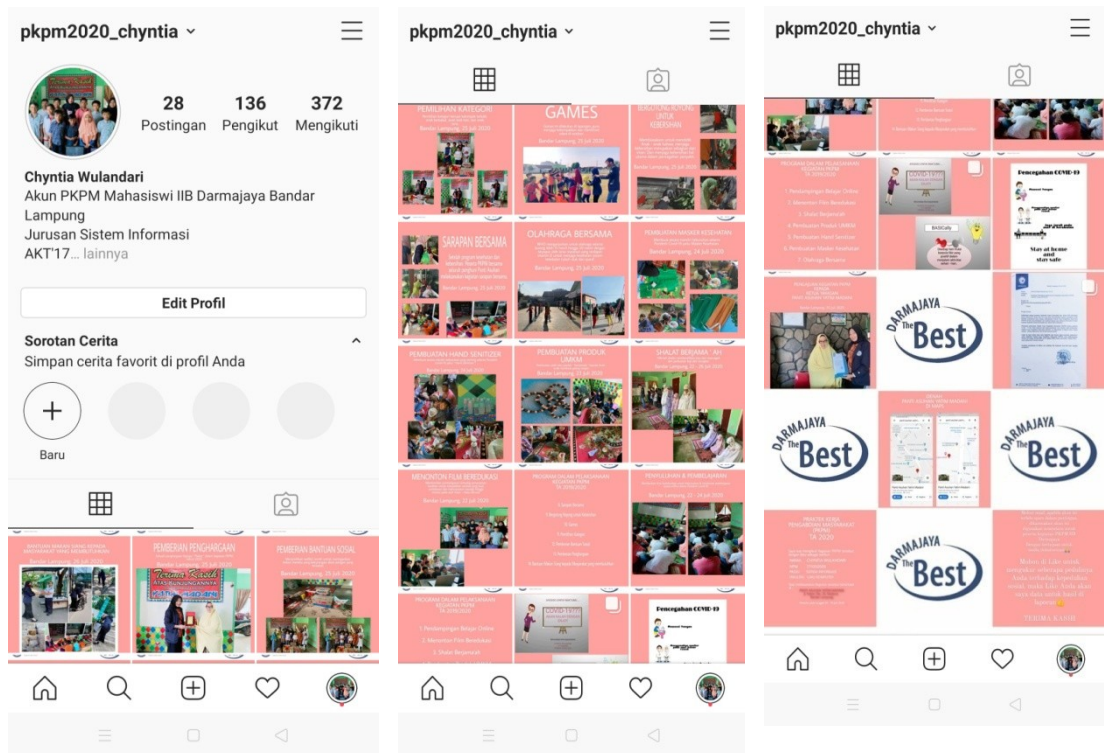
pkpm2020_chyntia

28 Postingan
136 Pengikut
372 Mengikuti

Chyntia Wulandari
Akun PKPM Mahasiswi IIB Darmajaya Bandar Lampung
Jurusan Sistem Informasi
AKT'17... lainnya

Edit Profil

Sorotan Cerita
Simpan cerita favorit di profil Anda

Baru

PEMBERIAN PENGHARGAAN
Terima Kasih
PEMBERIAN BANTUAN SOSIAL

pkpm2020_chyntia

PEMILIHAN KATEGORI
GAMES
BERGOTONG ROYONG UNTUK KEBERSIHAN
SARAPAN BERSAMA
OLAHRAGA BERSAMA
PEMBUATAN MASKER KESEHATAN
PEMBUATAN HAND SENITIZER
PEMBUATAN PRODUK UMKM
SHALAT BERJAMA'AH
MENONTON FILM BEREDUKASI
PROGRAM DALAM PELAKSANAAN KEGIATAN PKPM
PENYULUHAN & PEMBELAJARAN
PROGRAM DALAM PELAKSANAAN KEGIATAN PKPM
1. Pendampingan Belajar Online
2. Menonton Film Beredukasi
3. Shalat Berjamaah
Pencegahan COVID-19

pkpm2020_chyntia

PROGRAM DALAM PELAKSANAAN KEGIATAN PKPM
1. Pendampingan Belajar Online
2. Menonton Film Beredukasi
3. Shalat Berjamaah
4. Pembuatan Produk UMKM
5. Pembuatan Hand Senitizer
6. Pembuatan Masker Kesehatan
7. Olahraga Bersama
Pencegahan COVID-19
Stay at home and stay safe
DARMAJAYA The Best
DARMAJAYA The Best
DARMAJAYA The Best
PRAKTEK KERJA PENGABDIAN MASYARAKAT (PKPM) TA 2020
DARMAJAYA The Best
TERIMA KASIH